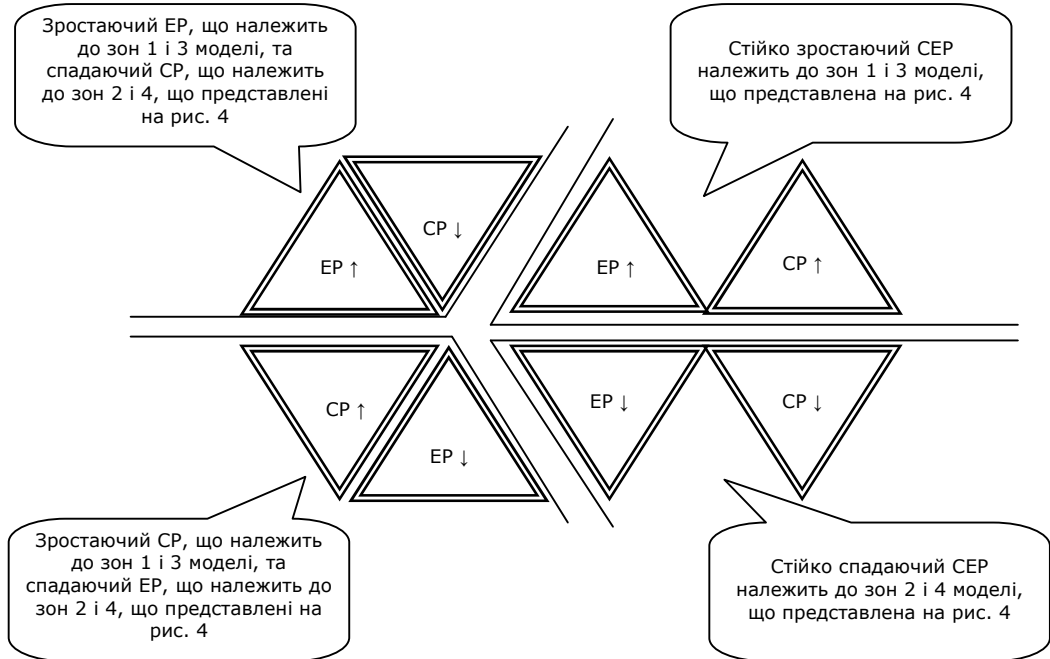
Зростаючий ЕР, що належить до зон 1 і 3 моделі, та спадаючий СР, що належить до зон 2 і 4, що представлені на рис. 4

Стійко зростаючий СЕР належить до зон 1 і 3 моделі, що представлена на рис. 4

ЕР ↑

СР ↓

ЕР ↑

СР ↑

СР ↑

ЕР ↓

ЕР ↓

СР ↓

Зростаючий СР, що належить до зон 1 і 3 моделі, та спадаючий ЕР, що належить до зон 2 і 4, що представлені на рис. 4

Стійко спадаючий СЕР належить до зон 2 і 4 моделі, що представлена на рис. 4